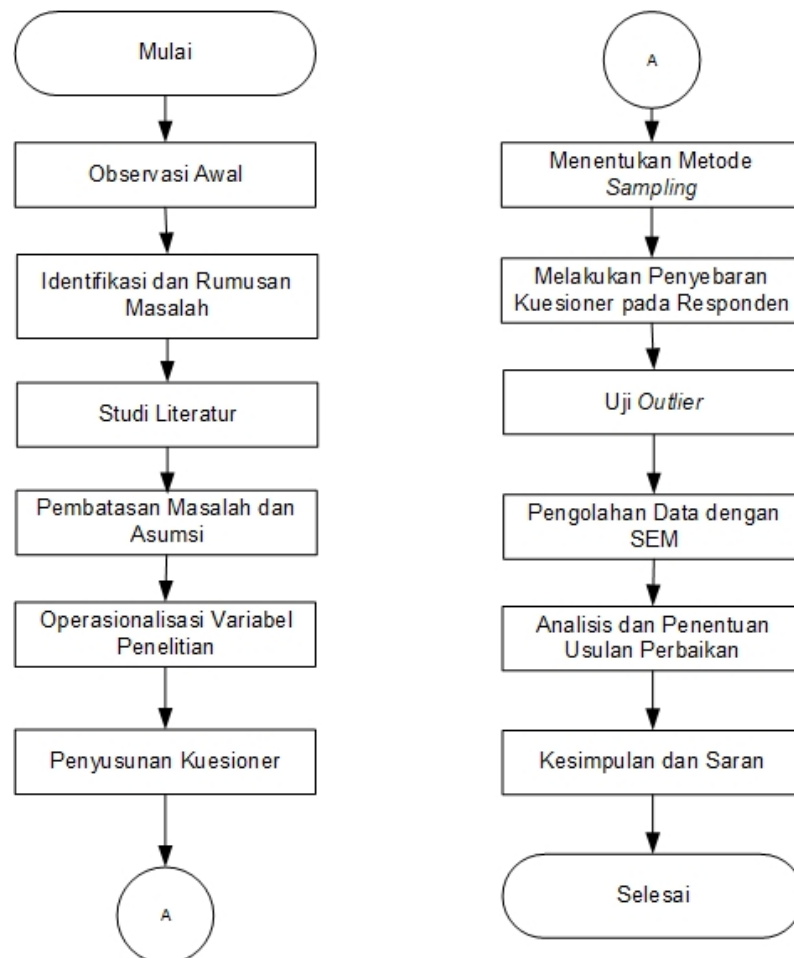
Mulai

Observasi Awal

Identifikasi dan Rumusan Masalah

Studi Literatur

Pembatasan Masalah dan Asumsi

Operasionalisasi Variabel Penelitian

Penyusunan Kuesioner

A

A

Menentukan Metode *Sampling*

Melakukan Penyebaran Kuesioner pada Responden

Uji *Outlier*

Pengolahan Data dengan SEM

Analisis dan Penentuan Usulan Perbaikan

Kesimpulan dan Saran

Selesai